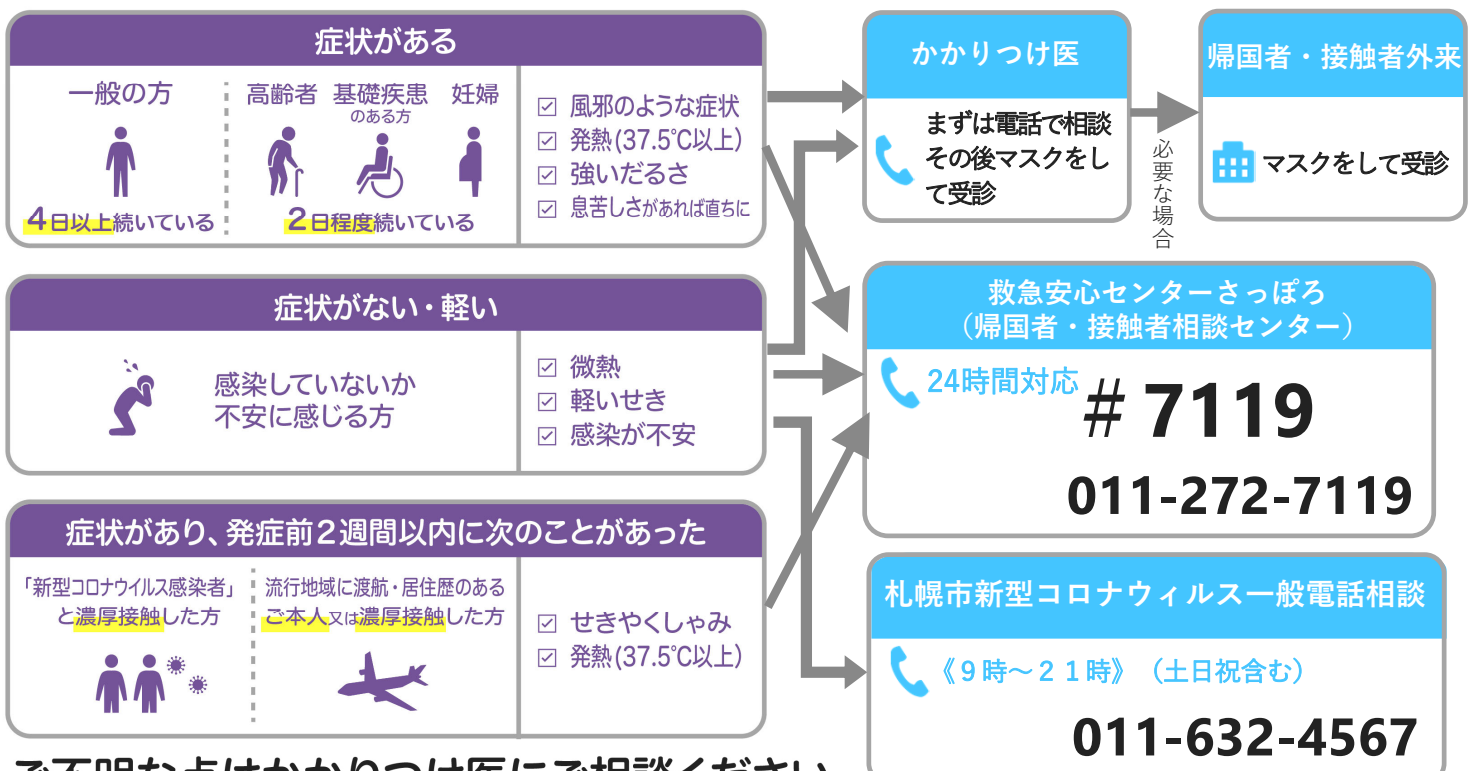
症状がある

一般の方

4日以上続いている

高齢者　基礎疾患のある方　妊婦

2日程度続いている

☑ 風邪のような症状
☑ 発熱(37.5℃以上)
☑ 強いだるさ
☑ 息苦しさがあれば直ちに

症状がない・軽い

感染していないか不安に感じる方

☑ 微熱
☑ 軽いせき
☑ 感染が不安

症状があり、発症前２週間以内に次のことがあった

「新型コロナウイルス感染者」と濃厚接触した方

流行地域に渡航・居住歴のあるご本人又は濃厚接触した方

☑ せきやくしゃみ
☑ 発熱(37.5℃以上)

かかりつけ医

まずは電話で相談その後マスクをして受診

必要な場合

帰国者・接触者外来

マスクをして受診

救急安心センターさっぽろ
（帰国者・接触者相談センター）

24時間対応

＃7119

011-272-7119

札幌市新型コロナウィルス一般電話相談

《９時～２１時》（土日祝含む）

011-632-4567

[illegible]